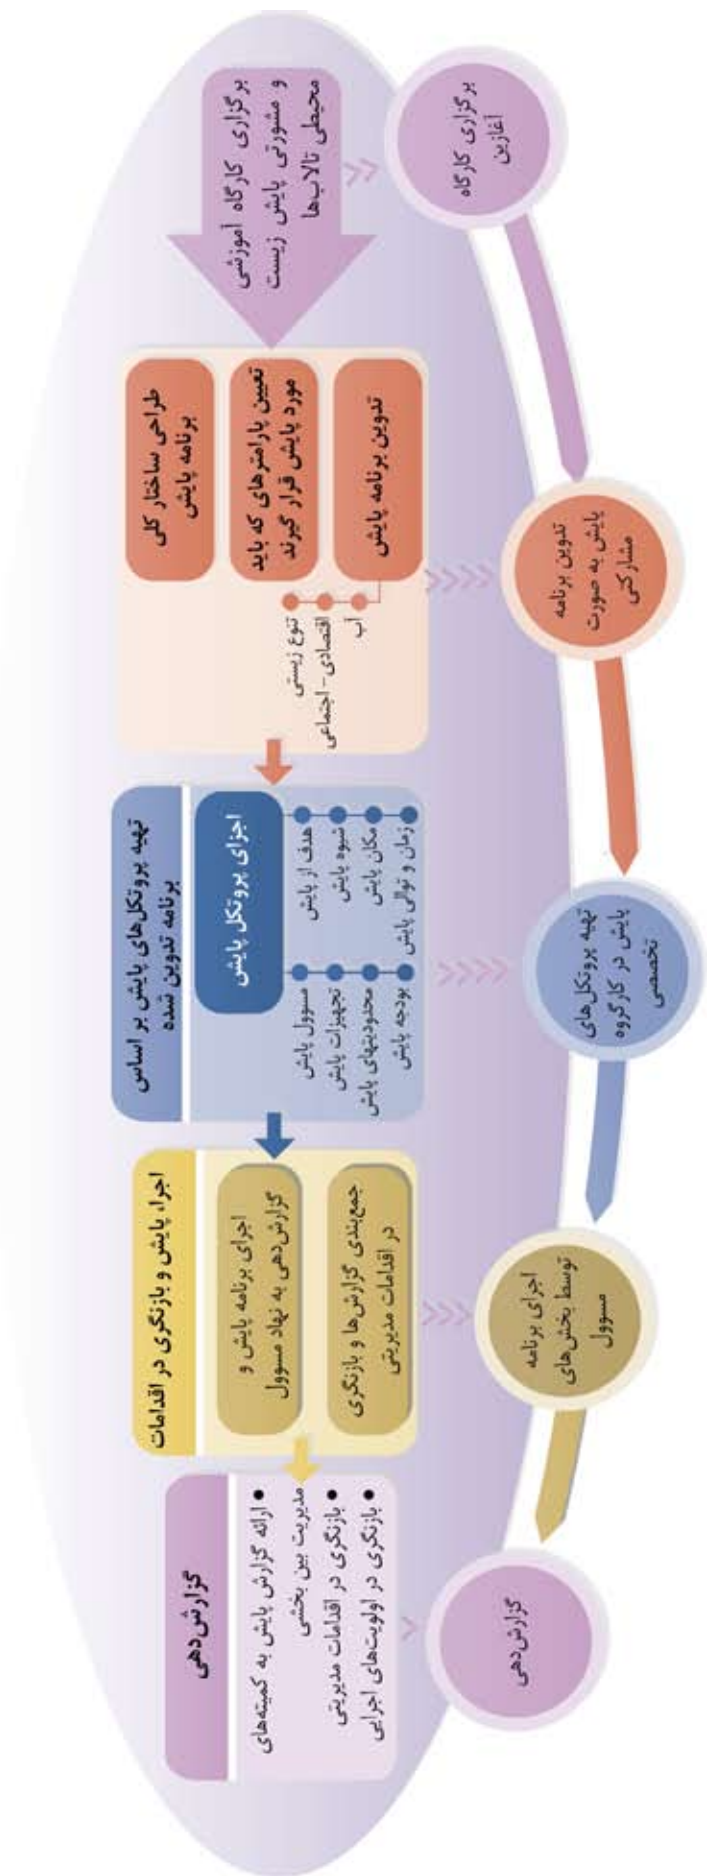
برگزاری کارگاه آغازین

برگزاری کارگاه آموزشی و مشورتی پایش زیست محیطی تالاب‌ها

تدوین برنامه پایش به صورت مشارکتی

طراحی ساختار کلی برنامه پایش

تعیین پارامترهای که باید مورد پایش قرار گیرند

تدوین برنامه پایش

تنوع زیستی

اقتصادی- اجتماعی

آب

تهیه پروتکل‌های پایش در کارگروه تخصصی

تهیه پروتکل‌های پایش بر اساس برنامه تدوین شده

اجرای پروتکل پایش

هدف از پایش

شیوه پایش

مکان پایش

زمان و توالی پایش

مسوول پایش

تجهیزات پایش

محدودیت‌های پایش

بودجه پایش

اجرای برنامه توسط بخش‌های مسوول

اجرا، پایش و بازنگری در اقدامات

اجرای برنامه پایش و گزارش‌دهی به نهاد مسوول

جمع‌بندی گزارش‌ها و بازنگری در اقدامات مدیریتی

گزارش‌دهی

گزارش‌دهی

• ارائه گزارش پایش به کمیته‌های مدیریت بین بخشی

• بازنگری در اقدامات مدیریتی

• بازنگری در اولویت‌های اجرایی